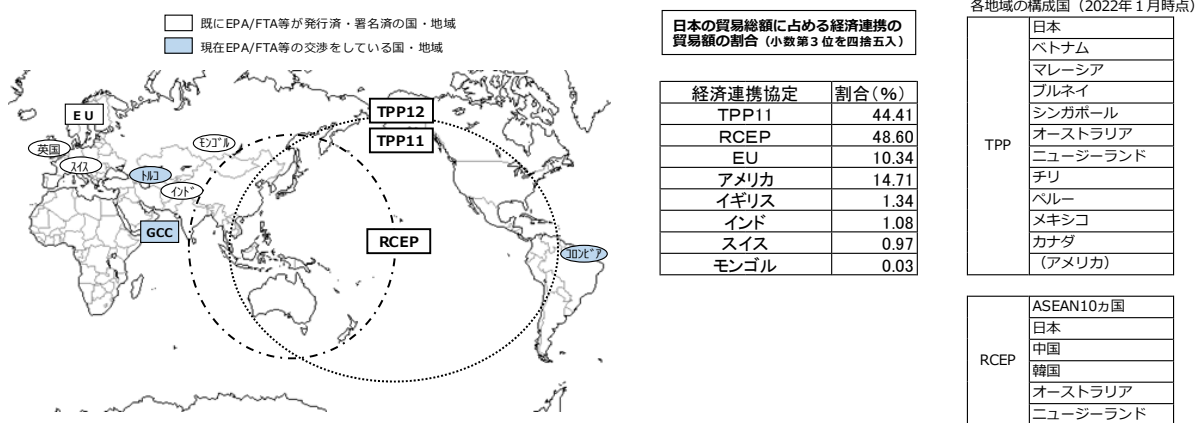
既にEPA/FTA等が発行済・署名済の国・地域

現在EPA/FTA等の交渉をしている国・地域

EU

TPP12

TPP11

英国

スイス

モンゴル

トルコ

インド

GCC

RCEP

コロンビア

日本の貿易総額に占める経済連携の貿易額の割合（小数第3位を四捨五入）

| 経済連携協定 | 割合（%） |
|---|---|
| TPP11 | 44.41 |
| RCEP | 48.60 |
| EU | 10.34 |
| アメリカ | 14.71 |
| イギリス | 1.34 |
| インド | 1.08 |
| スイス | 0.97 |
| モンゴル | 0.03 |

各地域の構成国（2022年1月時点）

| | |
|---|---|
| TPP | 日本 |
| | ベトナム |
| | マレーシア |
| | ブルネイ |
| | シンガポール |
| | オーストラリア |
| | ニュージーランド |
| | チリ |
| | ペルー |
| | メキシコ |
| | カナダ |
| | （アメリカ） |

| | |
|---|---|
| RCEP | ASEAN10カ国 |
| | 日本 |
| | 中国 |
| | 韓国 |
| | オーストラリア |
| | ニュージーランド |